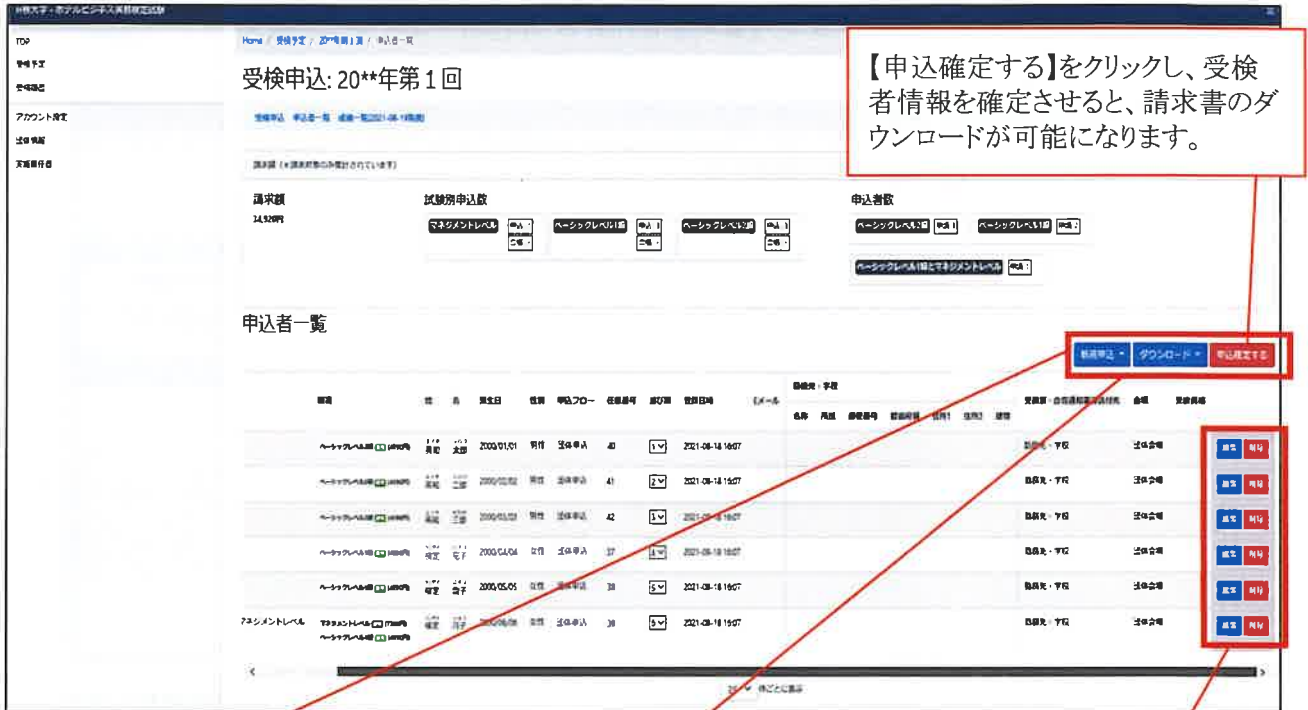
TOP
アカウント設定

Home / 受検予定 / 20**年第1回 / 申込者一覧

受検申込: 20**年第1回

【申込確定する】をクリックし、受検者情報を確定させると、請求書のダウンロードが可能になります。

請求額
14,920円

試験別申込数
マネジメントレベル
ベーシックレベル1級
ベーシックレベル2級

申込者数
ベーシックレベル2級
ベーシックレベル1級
ベーシックレベル1級とマネジメントレベル

申込者一覧

新規申込
ダウンロード
申込確定する

| 級 | 姓 | 名 | 生年月日 | 性別 | 申込フロー | 受験番号 | | 登録日時 | Eメール | 受験会場 | | |
|---|---|---|---|---|---|---|---|---|---|---|---|---|
| ベーシックレベル1級 | | 太郎 | 2000/01/01 | 男性 | 団体申込 | 40 | 1 | 2021-08-18 16:07 | | | 団体会場 | 編集 削除 |
| ベーシックレベル1級 | | 二郎 | 2000/02/02 | 男性 | 団体申込 | 41 | 2 | 2021-08-18 16:07 | | | 団体会場 | 編集 削除 |
| ベーシックレベル1級 | | 三郎 | 2000/03/03 | 男性 | 団体申込 | 42 | 3 | 2021-08-18 16:07 | | | 団体会場 | 編集 削除 |
| ベーシックレベル1級 | | | 2000/04/04 | 女性 | 団体申込 | 37 | 4 | 2021-08-18 16:07 | | | 団体会場 | 編集 削除 |
| ベーシックレベル1級 | | | 2000/05/05 | 女性 | 団体申込 | 38 | 5 | 2021-08-18 16:07 | | | 団体会場 | 編集 削除 |
| マネジメントレベル | | | 2000/06/06 | 女性 | 団体申込 | 39 | 6 | 2021-08-18 16:07 | | | 団体会場 | 編集 削除 |